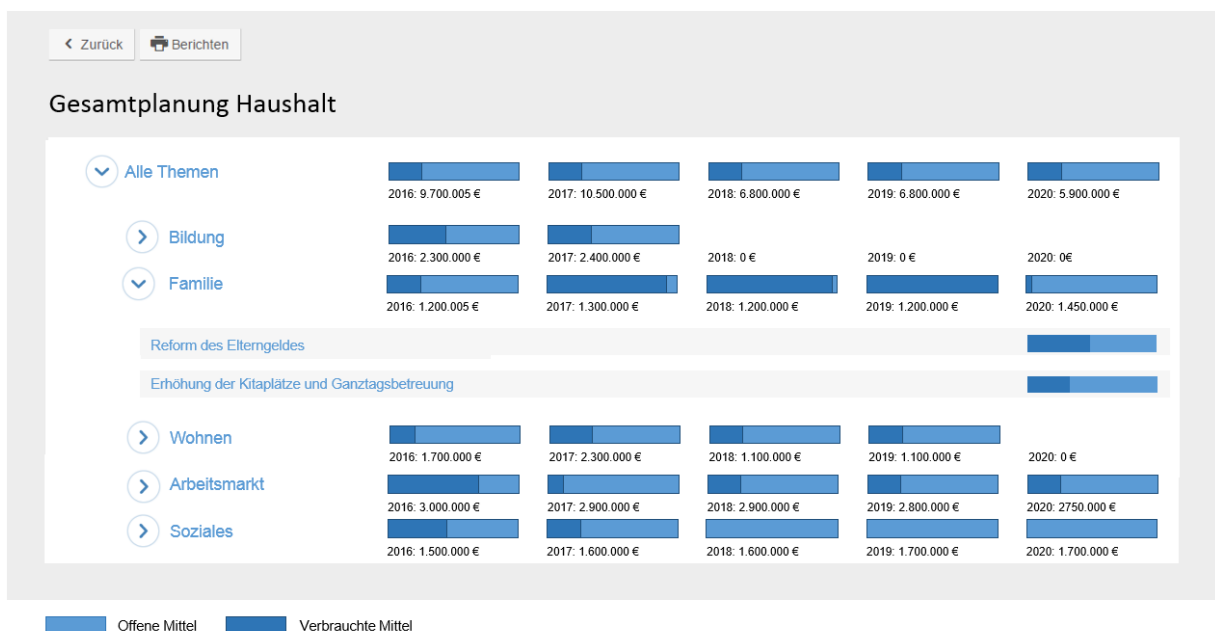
Zurück Berichten

Gesamtplanung Haushalt

Alle Themen
2016: 9.700.005 € 2017: 10.500.000 € 2018: 6.800.000 € 2019: 6.800.000 € 2020: 5.900.000 €

Bildung
2016: 2.300.000 € 2017: 2.400.000 € 2018: 0 € 2019: 0 € 2020: 0€

Familie
2016: 1.200.005 € 2017: 1.300.000 € 2018: 1.200.000 € 2019: 1.200.000 € 2020: 1.450.000 €

Reform des Elterngeldes

Erhöhung der Kitaplätze und Ganztagsbetreuung

Wohnen
2016: 1.700.000 € 2017: 2.300.000 € 2018: 1.100.000 € 2019: 1.100.000 € 2020: 0 €

Arbeitsmarkt
2016: 3.000.000 € 2017: 2.900.000 € 2018: 2.900.000 € 2019: 2.800.000 € 2020: 2750.000 €

Soziales
2016: 1.500.000 € 2017: 1.600.000 € 2018: 1.600.000 € 2019: 1.700.000 € 2020: 1.700.000 €

Offene Mittel Verbrauchte Mittel